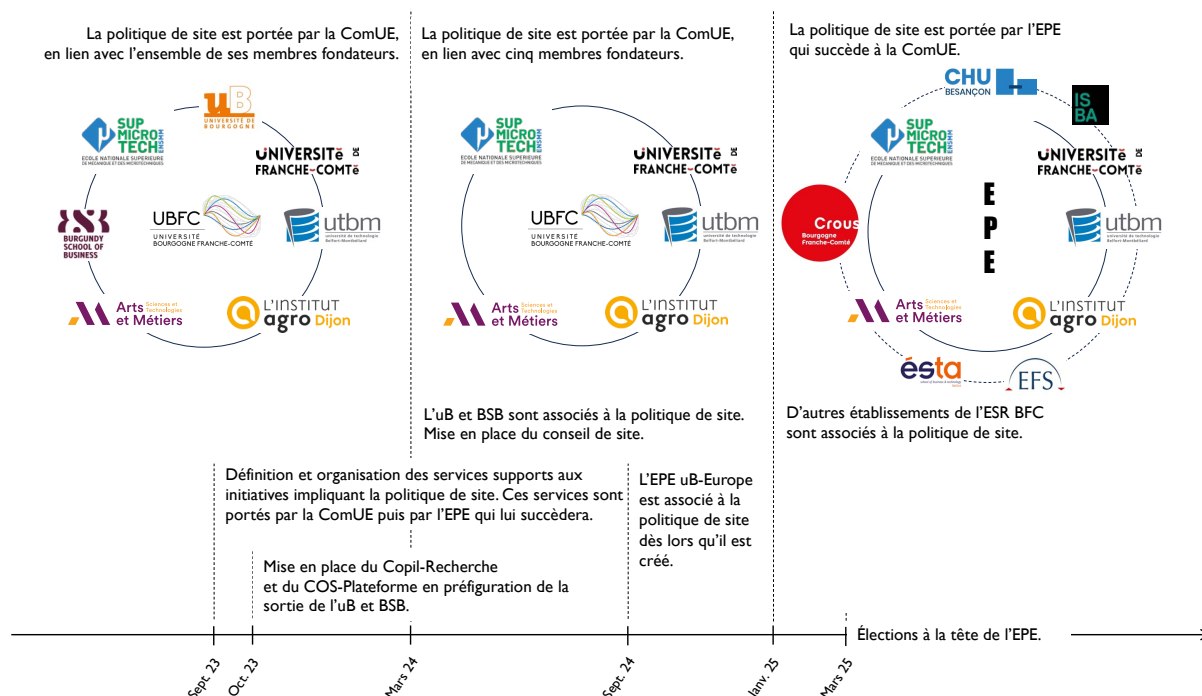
La politique de site est portée par la ComUE, en lien avec l'ensemble de ses membres fondateurs.

uB UNIVERSITÉ DE BOURGOGNE

SUP MICRO TECH ENSMM ECOLE NATIONALE SUPERIEURE DE MECANIQUE ET DES MICROTECHNIQUES

UNIVERSITé DE FRANCHE-COMTé

BSB BURGUNDY SCHOOL OF BUSINESS

UBFC UNIVERSITÉ BOURGOGNE FRANCHE-COMTÉ

utbm Université de technologie Belfort-Montbéliard

Arts Sciences et Technologies et Métiers

L'INSTITUT agro Dijon

La politique de site est portée par la ComUE, en lien avec cinq membres fondateurs.

SUP MICRO TECH ENSMM ECOLE NATIONALE SUPERIEURE DE MECANIQUE ET DES MICROTECHNIQUES

UNIVERSITé DE FRANCHE-COMTé

UBFC UNIVERSITÉ BOURGOGNE FRANCHE-COMTÉ

utbm Université de technologie Belfort-Montbéliard

Arts Sciences et Technologies et Métiers

L'INSTITUT agro Dijon

L'uB et BSB sont associés à la politique de site. Mise en place du conseil de site.

La politique de site est portée par l'EPE qui succède à la ComUE.

CHU BESANÇON

ISBA

SUP MICRO TECH ENSMM ECOLE NATIONALE SUPERIEURE DE MECANIQUE ET DES MICROTECHNIQUES

UNIVERSITé DE FRANCHE-COMTé

Crous Bourgogne Franche-Comté

E P E

utbm Université de technologie Belfort-Montbéliard

Arts Sciences et Technologies et Métiers

L'INSTITUT agro Dijon

ésta

EFS

D'autres établissements de l'ESR BFC sont associés à la politique de site.

Définition et organisation des services supports aux initiatives impliquant la politique de site. Ces services sont portés par la ComUE puis par l'EPE qui lui succèdera.

L'EPE uB-Europe est associé à la politique de site dès lors qu'il est créé.

Mise en place du Copil-Recherche et du COS-Plateforme en préfiguration de la sortie de l'uB et BSB.

Élections à la tête de l'EPE.

Sept. 23 Oct. 23 Mars 24 Sept. 24 Janv. 25 Mars 25